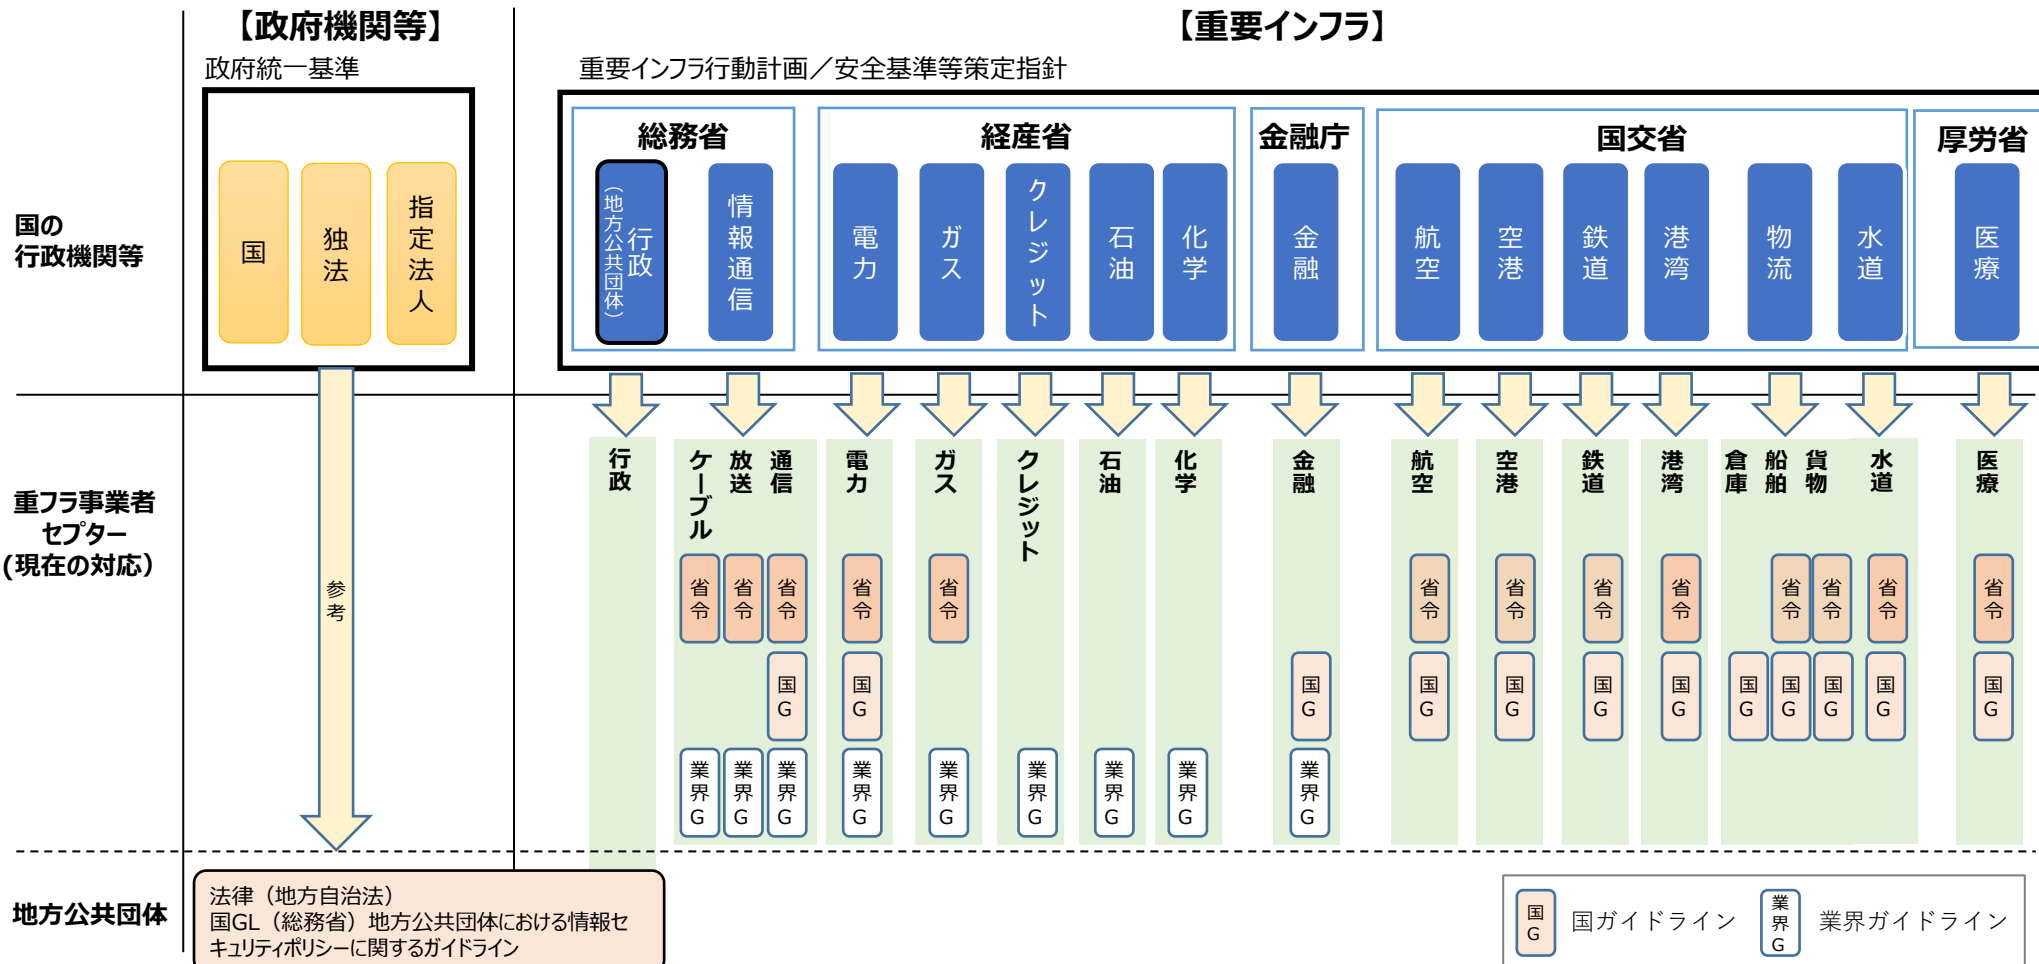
【政府機関等】
政府統一基準

【重要インフラ】
重要インフラ行動計画／安全基準等策定指針

国の行政機関等

国
独法
指定法人

総務省
行政（地方公共団体）
情報通信

経産省
電力
ガス
クレジット
石油
化学

金融庁
金融

国交省
航空
空港
鉄道
港湾
物流
水道

厚労省
医療

参考

重フラ事業者セプター（現在の対応）

行政
ケーブル
放送
通信
電力
ガス
クレジット
石油
化学
金融
航空
空港
鉄道
港湾
倉庫
船舶
貨物
水道
医療

省令 省令 省令 省令 省令 省令 省令 省令 省令 省令 省令 省令 省令

国G 国G 国G 国G 国G 国G 国G 国G 国G 国G 国G 国G 国G

業界G 業界G 業界G 業界G 業界G 業界G 業界G 業界G 業界G

地方公共団体

法律（地方自治法）
国GL（総務省）地方公共団体における情報セキュリティポリシーに関するガイドライン

国G 国ガイドライン
業界G 業界ガイドライン